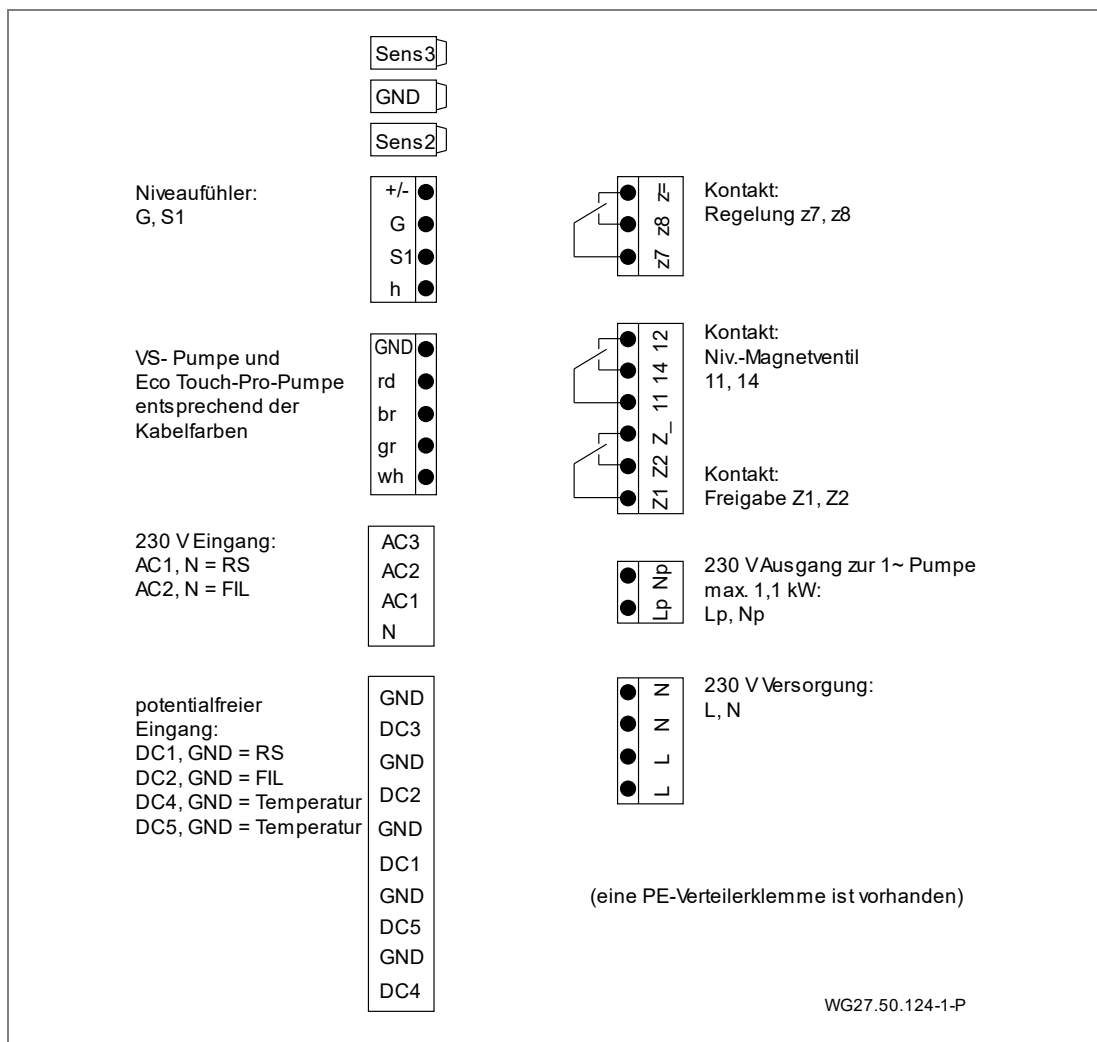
Sens3
GND
Sens2

Niveaufühler:
G, S1

+/-
G
S1
h

z=
z8
z7

Kontakt:
Regelung z7, z8

VS- Pumpe und
Eco Touch-Pro-Pumpe
entsprechend der
Kabelfarben

GND
rd
br
gr
wh

12
14
11
Z_
Z2
Z1

Kontakt:
Niv.-Magnetventil
11, 14

Kontakt:
Freigabe Z1, Z2

230 V Eingang:
AC1, N = RS
AC2, N = FIL

AC3
AC2
AC1
N

Np
Lp

230 V Ausgang zur 1~ Pumpe
max. 1,1 kW:
Lp, Np

potentialfreier
Eingang:
DC1, GND = RS
DC2, GND = FIL
DC4, GND = Temperatur
DC5, GND = Temperatur

GND
DC3
GND
DC2
GND
DC1
GND
DC5
GND
DC4

N
N
L
L

230 V Versorgung:
L, N

(eine PE-Verteilerklemme ist vorhanden)

WG27.50.124-1-P